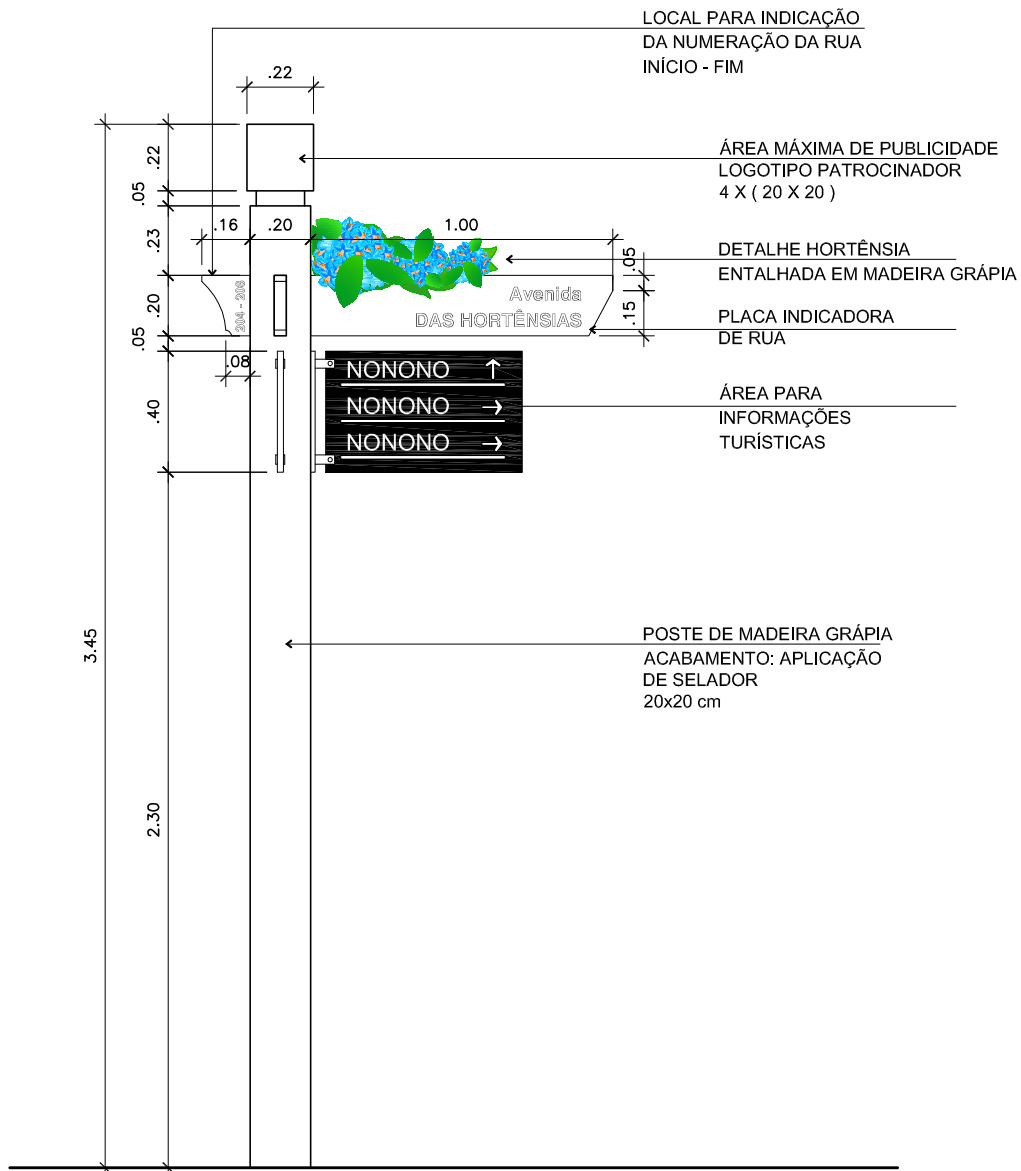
LOCAL PARA INDICAÇÃO
DA NUMERAÇÃO DA RUA
INÍCIO - FIM

.22

ÁREA MÁXIMA DE PUBLICIDADE
LOGOTIPO PATROCINADOR
4 X ( 20 X 20 )

.22
.05
.23
.16
.20
1.00

DETALHE HORTÊNSIA
ENTALHADA EM MADEIRA GRÁPIA

.05
.20
204 - 206
Avenida
DAS HORTÊNSIAS
.15

PLACA INDICADORA
DE RUA

.05
.08
NONONO ↑
NONONO →
NONONO →
.40

ÁREA PARA
INFORMAÇÕES
TURÍSTICAS

3.45

POSTE DE MADEIRA GRÁPIA
ACABAMENTO: APLICAÇÃO
DE SELADOR
20x20 cm

2.30